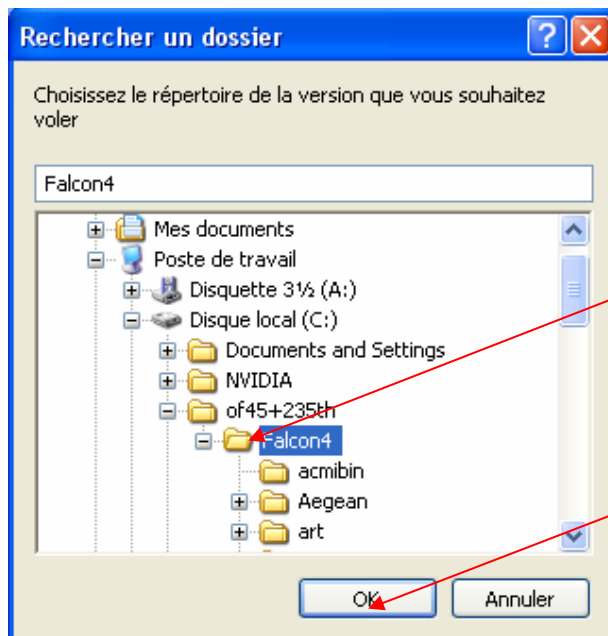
Rechercher un dossier

Choisissez le répertoire de la version que vous souhaitez voler

Falcon4

Mes documents
Poste de travail
Disquette 3½ (A:)
Disque local (C:)
Documents and Settings
NVIDIA
of45+235th
Falcon4
acmibin
Aegean
art

OK
Annuler